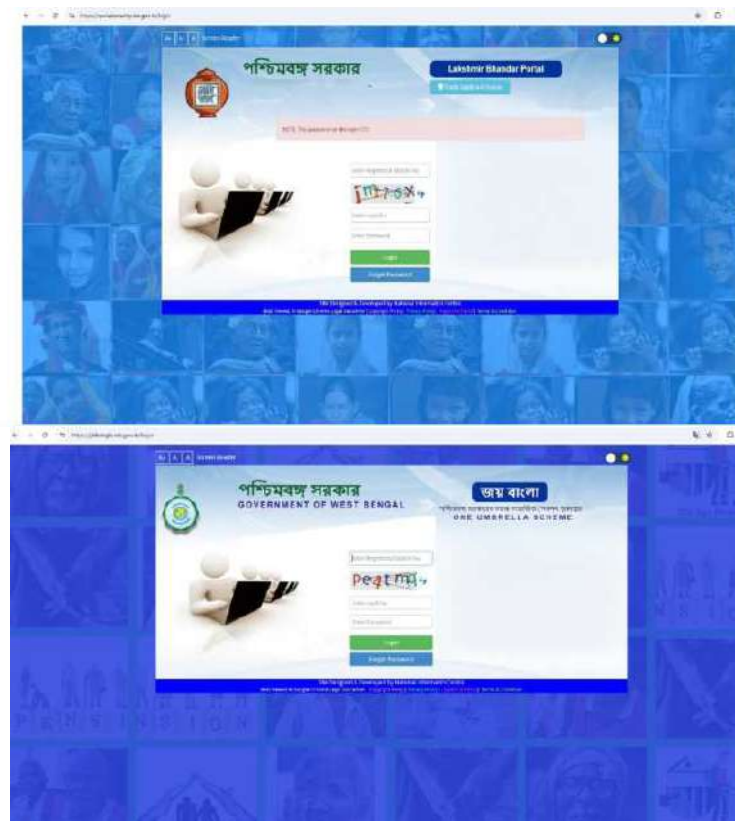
পশ্চিমবঙ্গ সরকার

Lakshmir Bhandar Portal

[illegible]

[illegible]

Screen Reader

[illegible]

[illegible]

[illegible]

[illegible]

Login

Forgot Password

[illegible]

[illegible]

পশ্চিমবঙ্গ সরকার
GOVERNMENT OF WEST BENGAL

জয় বাংলা

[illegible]
ONE UMBRELLA SCHEME

Screen Reader

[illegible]

Peqtm

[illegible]

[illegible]

Login

Forgot Password

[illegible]

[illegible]